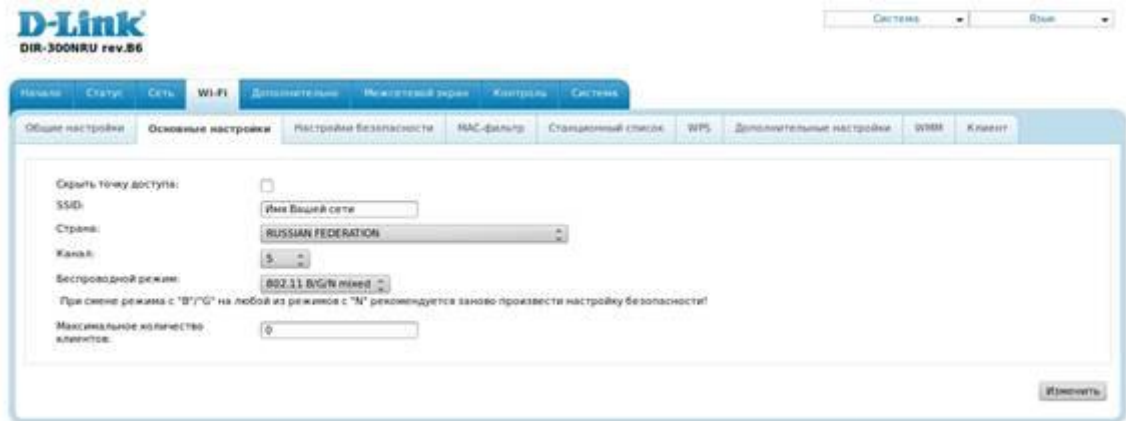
D-Link
DIR-300NRU rev.B6

Система
Язык

Начало | Статус | Сеть | Wi-Fi | Дополнительно | Межсетевой экран | Контроль | Система

Общие настройки | Основные настройки | Настройки безопасности | MAC-фильтр | Станционный список | WPS | Дополнительные настройки | WMM | Клиент

Скрыть точку доступа:
SSID: Имя Вашей сети
Страна: RUSSIAN FEDERATION
Канал: 5
Беспроводной режим: 802.11 B/G/N mixed
При смене режима с "B"/"G" на любой из режимов с "N" рекомендуется заново произвести настройку безопасности!
Максимальное количество клиентов: 0

Изменить